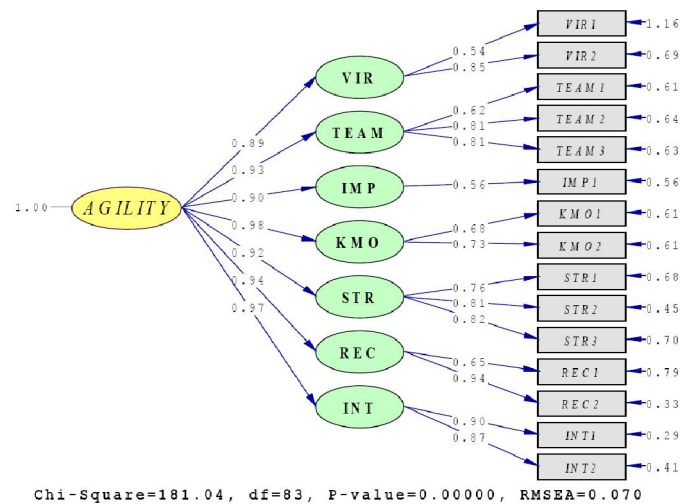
1.00 AGILITY

0.89
0.93
0.90
0.98
0.92
0.94
0.97

VIR
TEAM
IMP
KMO
STR
REC
INT

0.54
0.85
0.62
0.81
0.81
0.56
0.68
0.73
0.76
0.81
0.82
0.65
0.94
0.90
0.87

VIR1 1.16
VIR2 0.69
TEAM1 0.61
TEAM2 0.64
TEAM3 0.63
IMP1 0.56
KMO1 0.61
KMO2 0.61
STR1 0.68
STR2 0.45
STR3 0.70
REC1 0.79
REC2 0.33
INT1 0.29
INT2 0.41

Chi-Square=181.04, df=83, P-value=0.00000, RMSEA=0.070